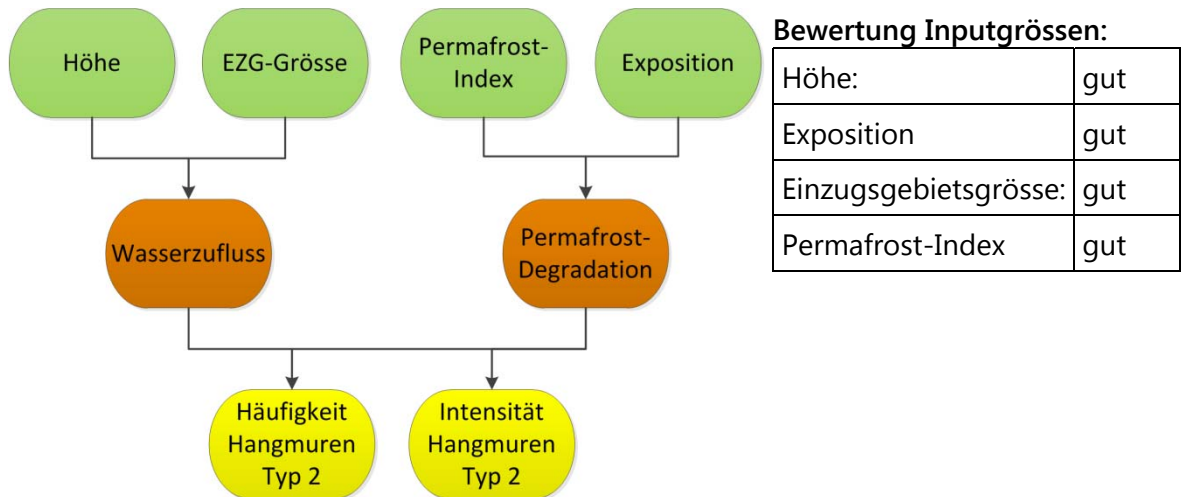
Höhe

EZG-Grösse

Permafrost-Index

Exposition

Wasserzufluss

Permafrost-Degradation

Häufigkeit Hangmuren Typ 2

Intensität Hangmuren Typ 2

**Bewertung Inputgrössen:**

| Höhe: | gut |
|---|---|
| Exposition | gut |
| Einzugsgebietsgrösse: | gut |
| Permafrost-Index | gut |